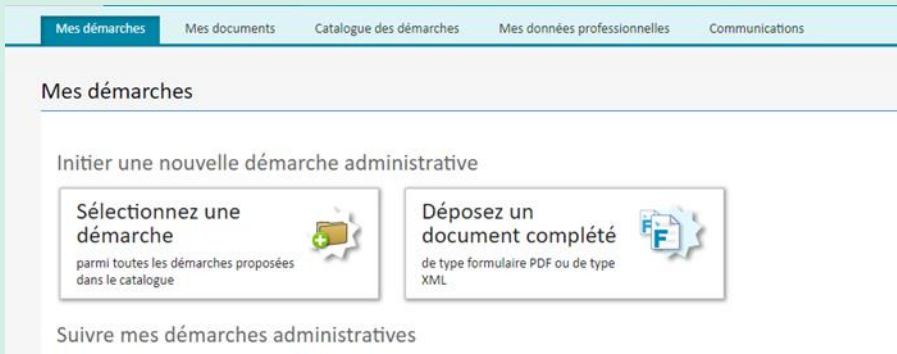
Mes démarches | Mes documents | Catalogue des démarches | Mes données professionnelles | Communications

Mes démarches

Initier une nouvelle démarche administrative

Sélectionnez une démarche
parmi toutes les démarches proposées dans le catalogue

Déposez un document complété
de type formulaire PDF ou de type XML

Suivre mes démarches administratives